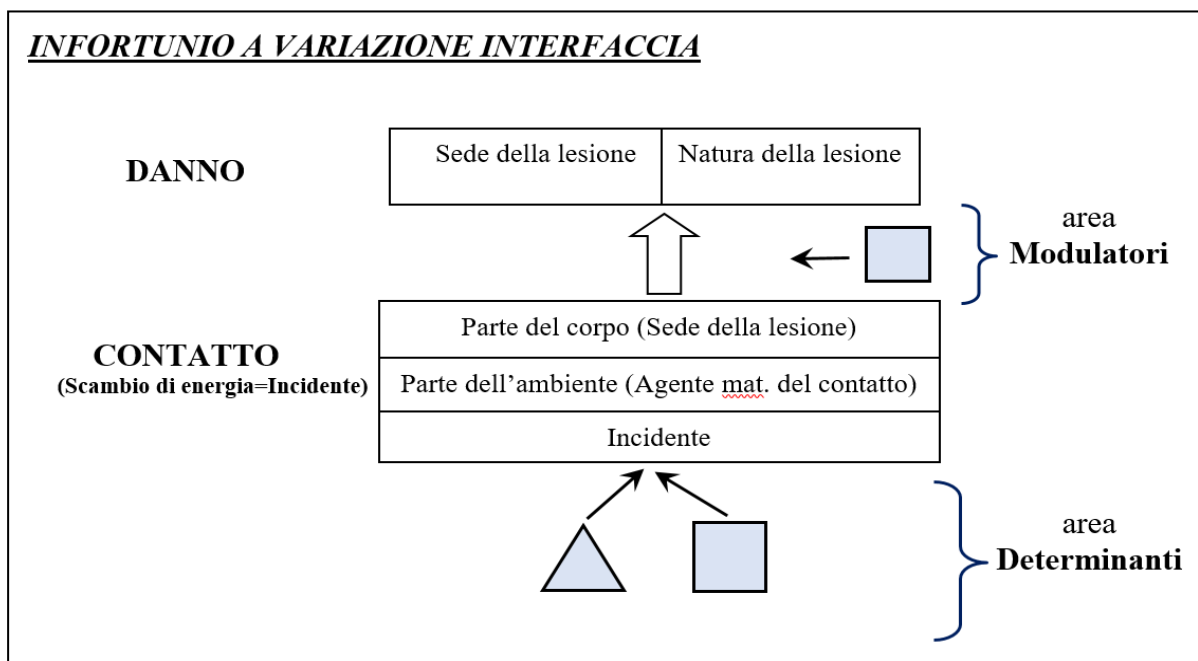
INFORTUNIO A VARIAZIONE INTERFACCIA

DANNO

| Sede della lesione | Natura della lesione |
|---|---|

area
Modulatori

CONTATTO
(Scambio di energia=Incidente)

| Parte del corpo (Sede della lesione) |
|---|
| Parte dell'ambiente (Agente mat. del contatto) |
| Incidente |

area
Determinanti